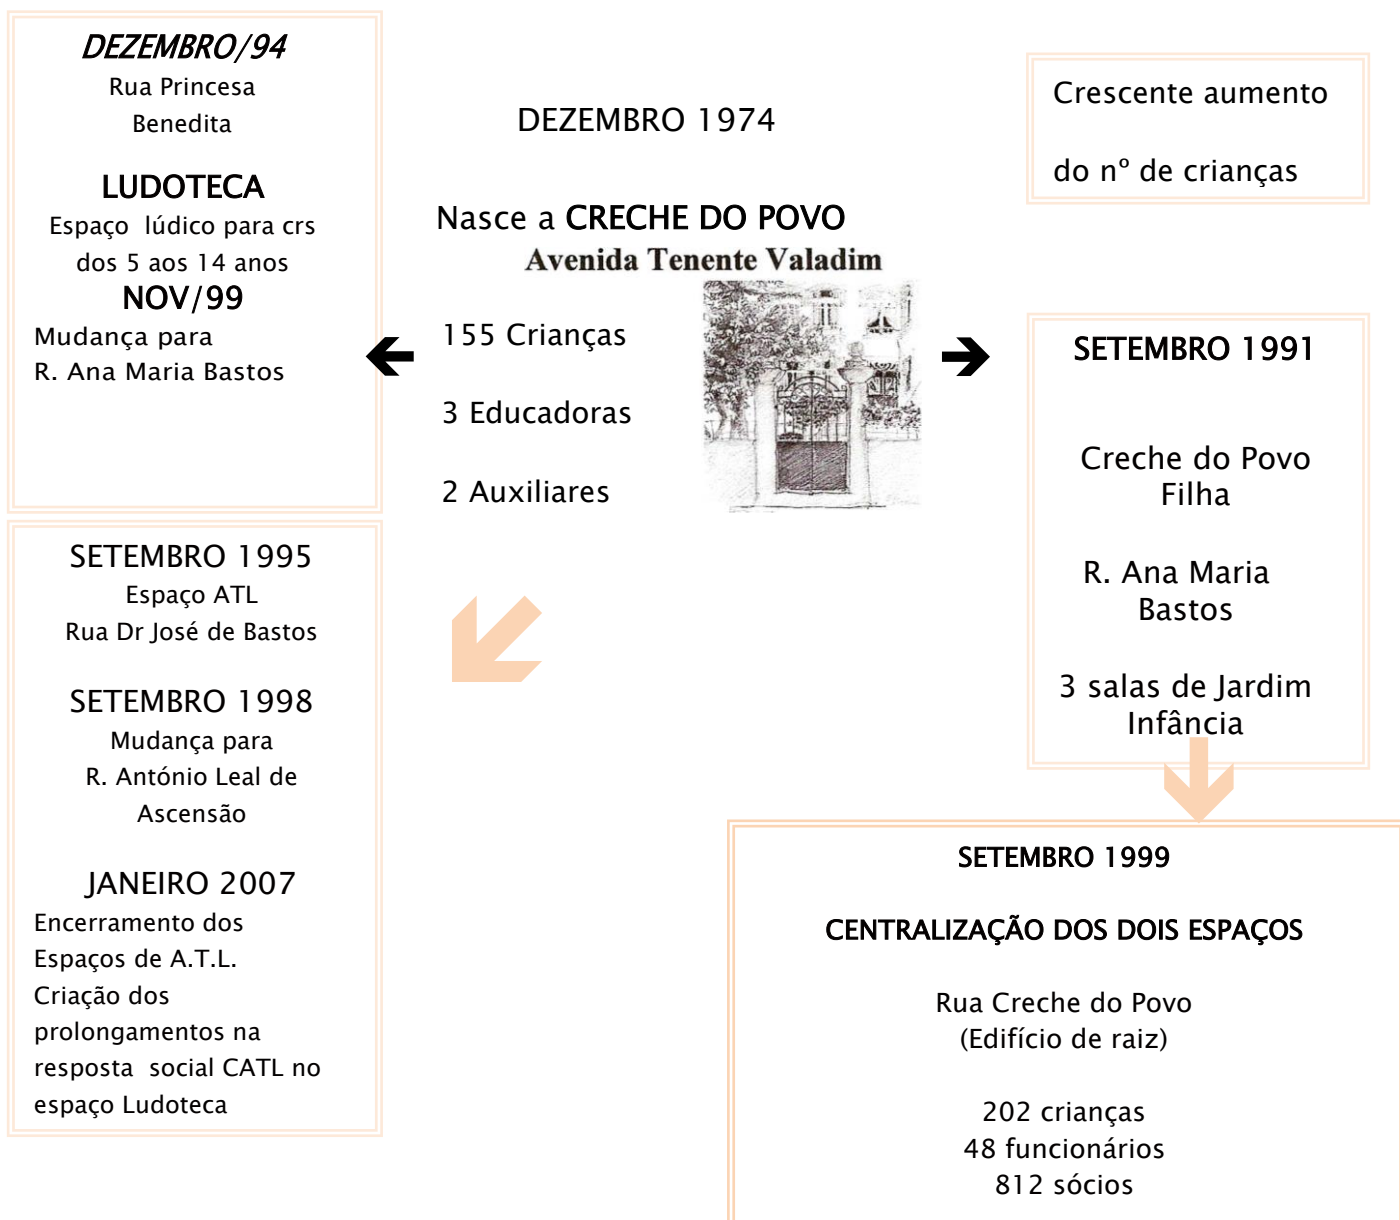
DEZEMBRO/94
Rua Princesa Benedita

LUDOTECA
Espaço lúdico para crs dos 5 aos 14 anos
NOV/99
Mudança para R. Ana Maria Bastos

DEZEMBRO 1974

Nasce a CRECHE DO POVO
Avenida Tenente Valadim

155 Crianças

3 Educadoras

2 Auxiliares

Crescente aumento

do nº de crianças

SETEMBRO 1991

Creche do Povo Filha

R. Ana Maria Bastos

3 salas de Jardim Infância

SETEMBRO 1995
Espaço ATL
Rua Dr José de Bastos

SETEMBRO 1998
Mudança para R. António Leal de Ascensão

JANEIRO 2007
Encerramento dos Espaços de A.T.L.
Criação dos prolongamentos na resposta social CATL no espaço Ludoteca

SETEMBRO 1999

CENTRALIZAÇÃO DOS DOIS ESPAÇOS

Rua Creche do Povo
(Edifício de raiz)

202 crianças
48 funcionários
812 sócios